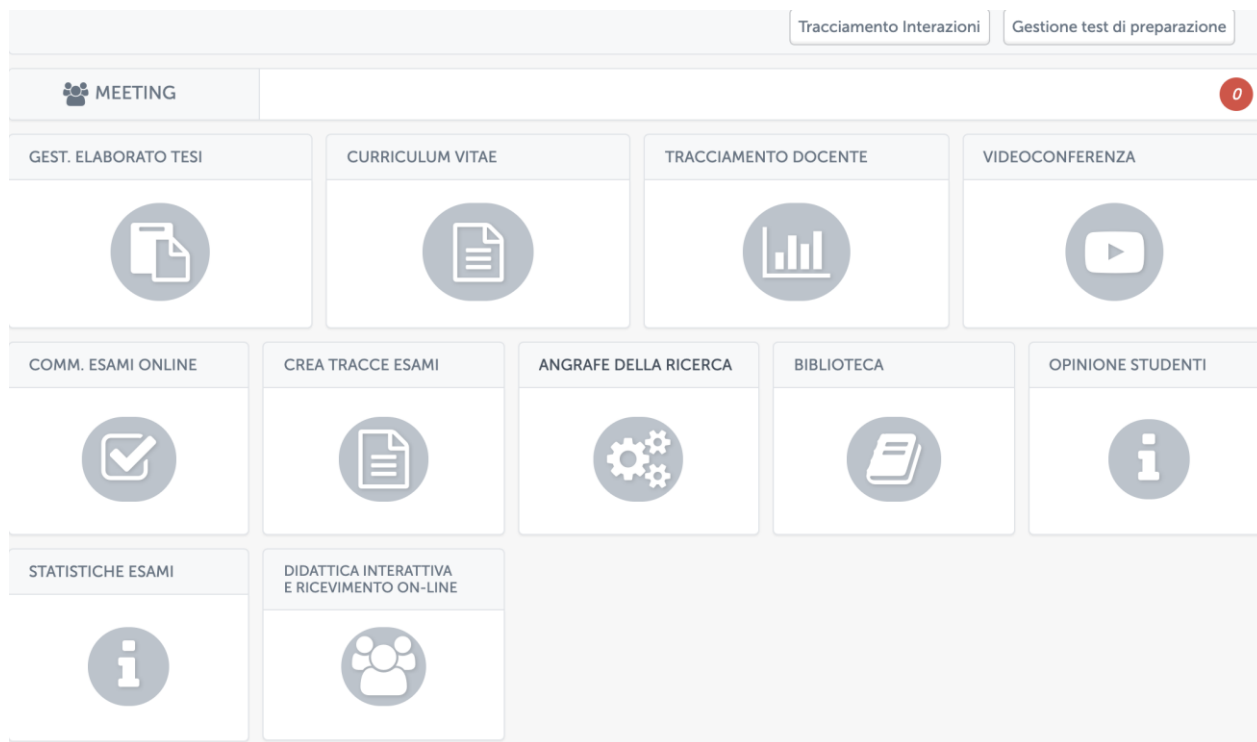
Tracciamento Interazioni
Gestione test di preparazione

MEETING
0

GEST. ELABORATO TESI
CURRICULUM VITAE
TRACCIAMENTO DOCENTE
VIDEOCONFERENZA

COMM. ESAMI ONLINE
CREA TRACCE ESAMI
ANGRAFE DELLA RICERCA
BIBLIOTECA
OPINIONE STUDENTI

STATISTICHE ESAMI
DIDATTICA INTERATTIVA E RICEVIMENTO ON-LINE